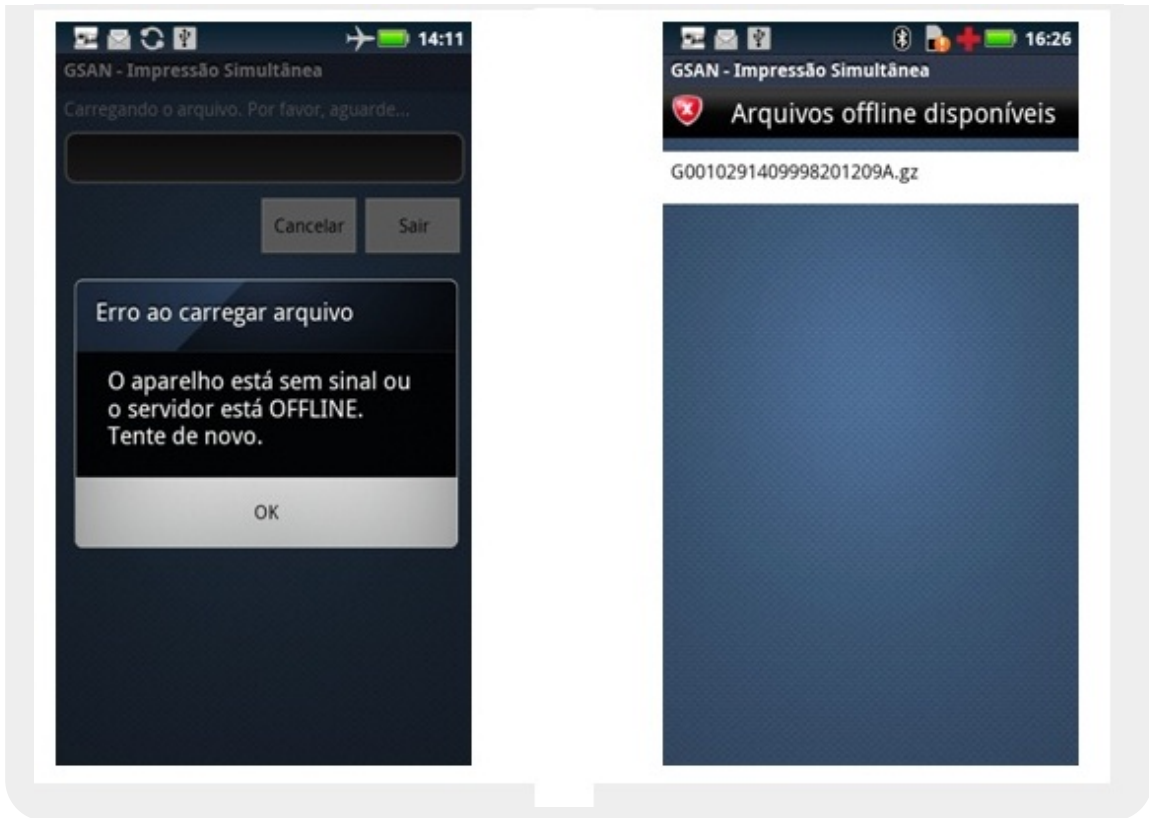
14:11
GSAN - Impressão Simultânea
Carregando o arquivo. Por favor, aguarde...

Cancelar
Sair

Erro ao carregar arquivo

O aparelho está sem sinal ou o servidor está OFFLINE. Tente de novo.

OK

16:26
GSAN - Impressão Simultânea
Arquivos offline disponíveis
G0010291409998201209A.gz